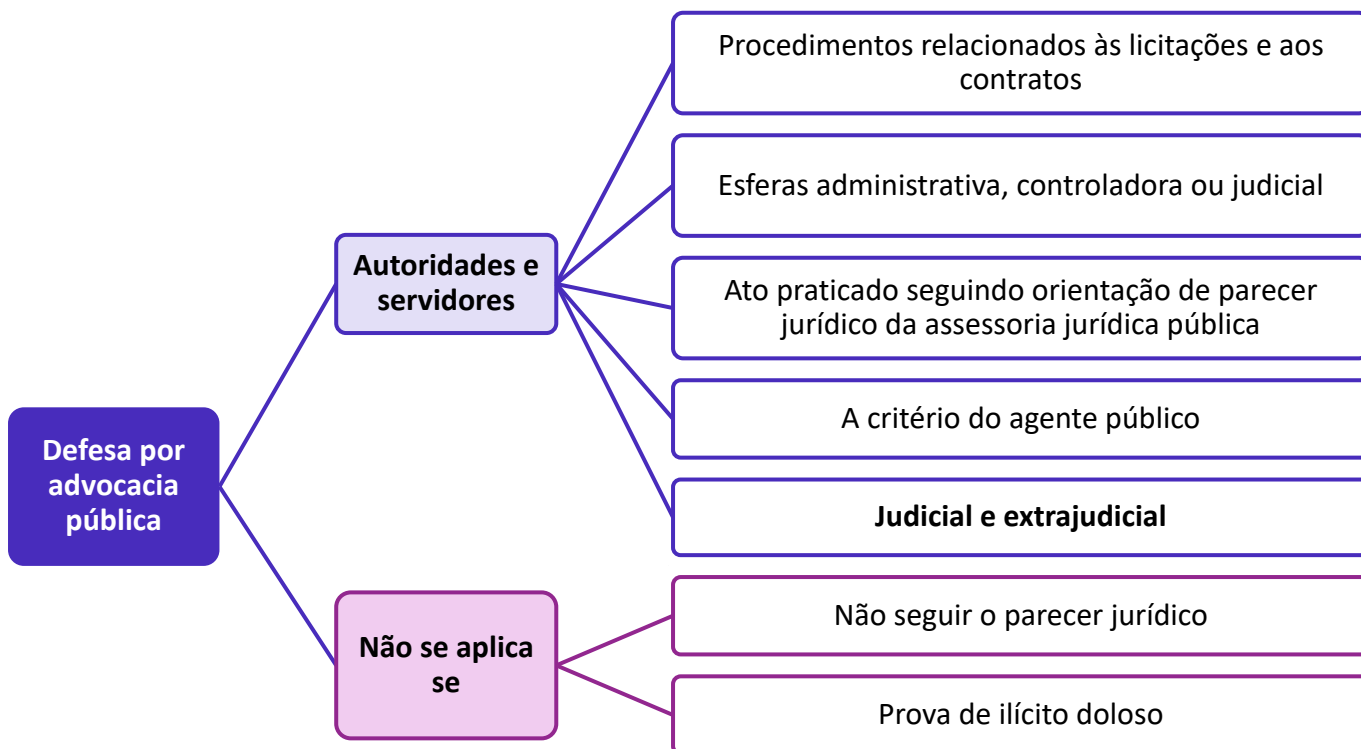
Defesa por advocacia pública

Autoridades e servidores

Procedimentos relacionados às licitações e aos contratos

Esferas administrativa, controladora ou judicial

Ato praticado seguindo orientação de parecer jurídico da assessoria jurídica pública

A critério do agente público

Judicial e extrajudicial

Não se aplica se

Não seguir o parecer jurídico

Prova de ilícito doloso